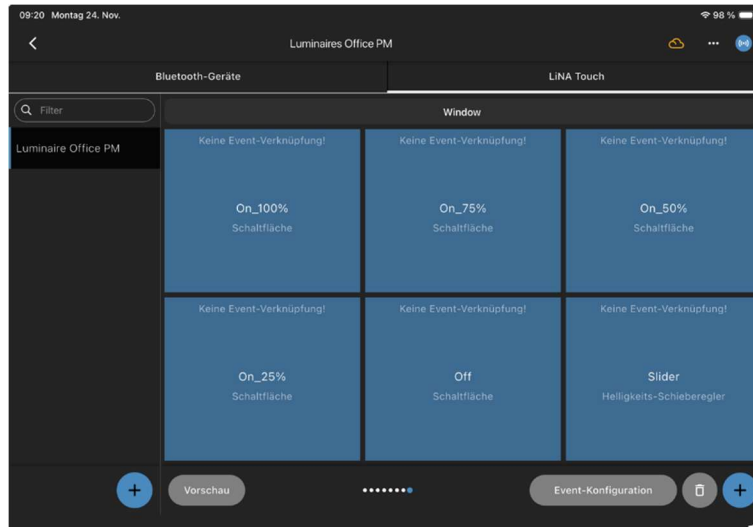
09:20 Montag 24. Nov.

98 %

Luminaires Office PM

Bluetooth-Geräte

LiNA Touch

Filter

Luminaire Office PM

Window

Keine Event-Verknüpfung!

On_100%

Schaltfläche

Keine Event-Verknüpfung!

On_75%

Schaltfläche

Keine Event-Verknüpfung!

On_50%

Schaltfläche

Keine Event-Verknüpfung!

On_25%

Schaltfläche

Keine Event-Verknüpfung!

Off

Schaltfläche

Keine Event-Verknüpfung!

Slider

Helligkeits-Schieberegler

Vorschau

Event-Konfiguration